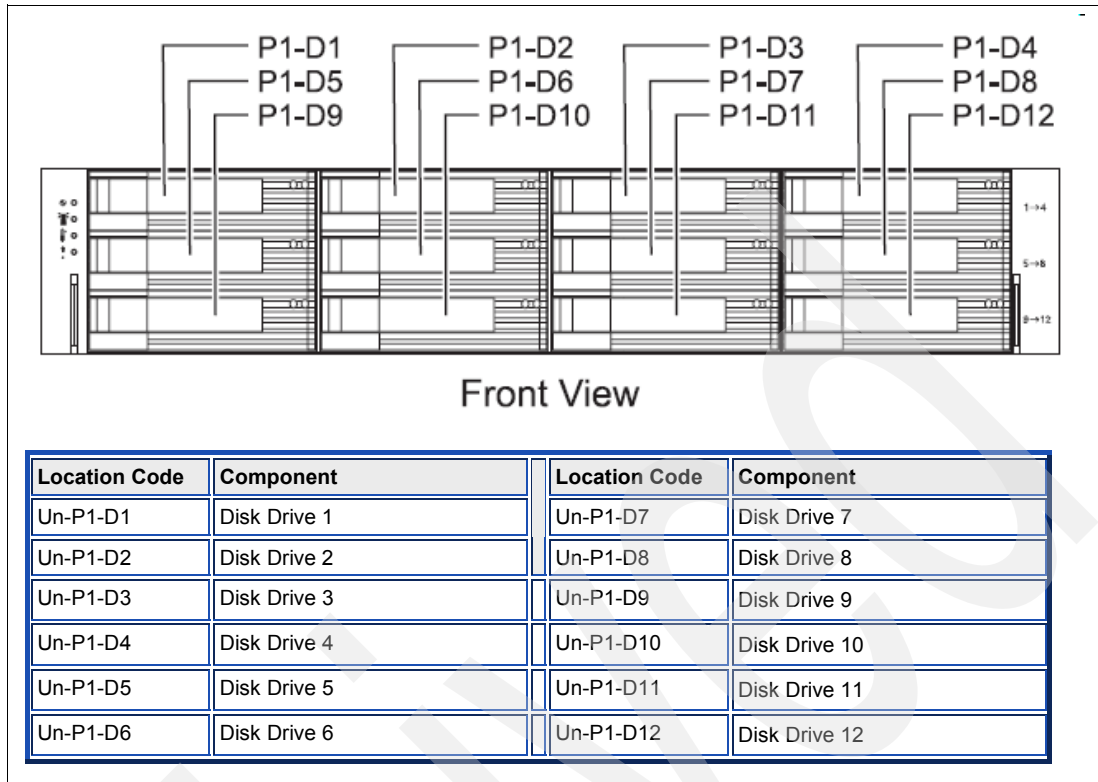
P1-D1
P1-D5
P1-D9
P1-D2
P1-D6
P1-D10
P1-D3
P1-D7
P1-D11
P1-D4
P1-D8
P1-D12

1→4
5→8
9→12

Front View

| Location Code | Component | | Location Code | Component |
|---|---|---|---|---|
| Un-P1-D1 | Disk Drive 1 | | Un-P1-D7 | Disk Drive 7 |
| Un-P1-D2 | Disk Drive 2 | | Un-P1-D8 | Disk Drive 8 |
| Un-P1-D3 | Disk Drive 3 | | Un-P1-D9 | Disk Drive 9 |
| Un-P1-D4 | Disk Drive 4 | | Un-P1-D10 | Disk Drive 10 |
| Un-P1-D5 | Disk Drive 5 | | Un-P1-D11 | Disk Drive 11 |
| Un-P1-D6 | Disk Drive 6 | | Un-P1-D12 | Disk Drive 12 |